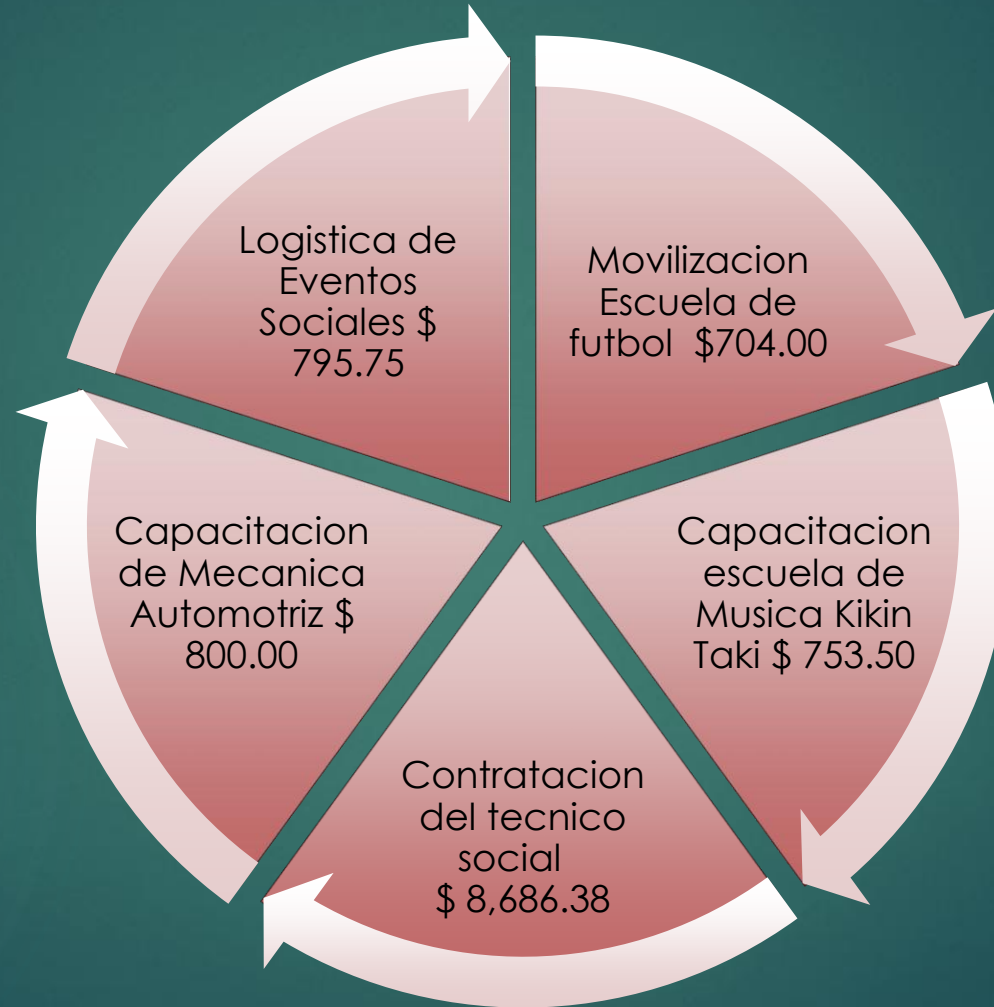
Logistica de Eventos Sociales $ 795.75

Movilizacion Escuela de futbol $704.00

Capacitacion escuela de Musica Kikin Taki $ 753.50

Contratacion del tecnico social $ 8,686.38

Capacitacion de Mecanica Automotriz $ 800.00